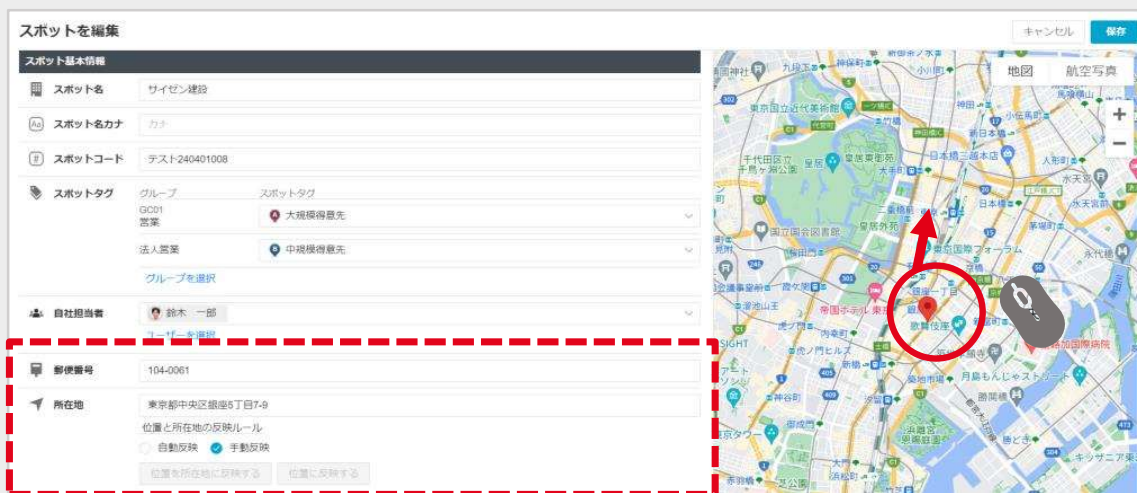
スポットを編集

キャンセル
保存

スポット基本情報

スポット名
サイゼン建設

スポット名カナ
カナ

スポットコード
テスト240401008

スポットタグ
グループ
スポットタグ
GC01
営業
大規模得意先
法人営業
中規模得意先
グループを選択

自社担当者
鈴木 一郎
ユーザーを選択

郵便番号
104-0061

所在地
東京都中央区銀座5丁目7-9
位置と所在地の反映ルール
自動反映
手動反映
位置を所在地に反映する
位置に反映する

地図
航空写真
+
−
東京国立近代美術館
皇居東御苑
千代田区立千鳥ケ淵公園
日本橋三越本店
人形町
水天宮
国立公文書館
皇居外苑
帝国ホテル 東京
東京国際フォーラム
銀座一丁目
歌舞伎座
聖路加国際病院
月島もんじゃストリート
虎ノ門ヒルズ
新橋
日比谷
大門
東京タワー
浜離宮恩賜庭園
小川町
神保町
九段下
水天宮前
日本橋
築地
SIGHT